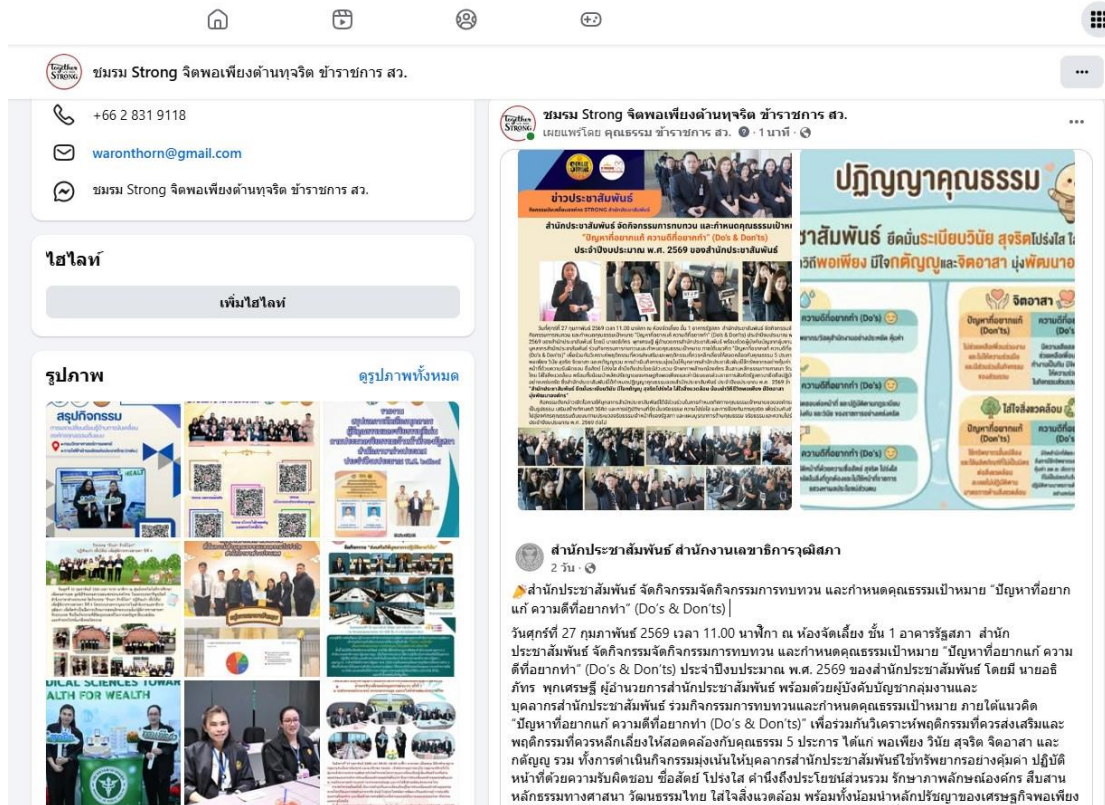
ชมรม Strong จิตพอเพียงต้านทุจริต ข้าราชการ สว.

+66 2 831 9118

waronthorn@gmail.com

ชมรม Strong จิตพอเพียงต้านทุจริต ข้าราชการ สว.

ไฮไลท์

เพิ่มไฮไลท์

รูปภาพ

ดูรูปภาพทั้งหมด

สรุปกิจกรรม

ชมรม Strong จิตพอเพียงต้านทุจริต ข้าราชการ สว.
เผยแพร่โดย คุณธรรม ข้าราชการ สว. · 1 นาที

ข่าวประชาสัมพันธ์

สำนักประชาสัมพันธ์ จัดกิจกรรมการทบทวน และกำหนดคุณธรรมเป้าหมาย "ปัญหาที่อยากแก้ ความดีที่อยากทำ" (Do's & Don'ts) ประจำปีงบประมาณ พ.ศ. 2569 ของสำนักประชาสัมพันธ์

ปฏิญญาคุณธรรม

ชาสัมพันธ์ ยึดมั่นระเบียบวินัย สุจริตโปร่งใส
วิถีพอเพียง มีใจกตัญญูและจิตอาสา มุ่งพัฒนาอ

จิตอาสา

ปัญหาที่อยากแก้ (Don'ts)

ความดีที่อยากทำ (Do's)

ใส่ใจสิ่งแวดล้อม

สำนักประชาสัมพันธ์ สำนักงานเลขาธิการวุฒิสภา
2 วัน

สำนักประชาสัมพันธ์ จัดกิจกรรมจัดกิจกรรมการทบทวน และกำหนดคุณธรรมเป้าหมาย "ปัญหาที่อยากแก้ ความดีที่อยากทำ" (Do's & Don'ts)

วันศุกร์ที่ 27 กุมภาพันธ์ 2569 เวลา 11.00 นาฬิกา ณ ห้องจัดเลี้ยง ชั้น 1 อาคารรัฐสภา สำนักประชาสัมพันธ์ จัดกิจกรรมจัดกิจกรรมการทบทวน และกำหนดคุณธรรมเป้าหมาย "ปัญหาที่อยากแก้ ความดีที่อยากทำ" (Do's & Don'ts) ประจำปีงบประมาณ พ.ศ. 2569 ของสำนักประชาสัมพันธ์ โดยมี นายอธิภัทร พุกเศรษฐี ผู้อำนวยการสำนักประชาสัมพันธ์ พร้อมด้วยผู้บังคับบัญชากลุ่มงานและบุคลากรสำนักประชาสัมพันธ์ ร่วมกิจกรรมการทบทวนและกำหนดคุณธรรมเป้าหมาย ภายใต้แนวคิด "ปัญหาที่อยากแก้ ความดีที่อยากทำ (Do's & Don'ts)" เพื่อร่วมกันวิเคราะห์พฤติกรรมที่ควรส่งเสริมและพฤติกรรมที่ควรหลีกเลี่ยงให้สอดคล้องกับคุณธรรม 5 ประการ ได้แก่ พอเพียง วินัย สุจริต จิตอาสา และกตัญญู รวม ทั้งการดำเนินกิจกรรมมุ่งเน้นให้บุคลากรสำนักประชาสัมพันธ์ใช้ทรัพยากรอย่างคุ้มค่า ปฏิบัติหน้าที่ด้วยความรับผิดชอบ ซื่อสัตย์ โปร่งใส คำนึงถึงประโยชน์ส่วนรวม รักษาภาพลักษณ์องค์กร สืบสานหลักธรรมทางศาสนา วัฒนธรรมไทย ใส่ใจสิ่งแวดล้อม พร้อมทั้งน้อมนำหลักปรัชญาของเศรษฐกิจพอเพียง